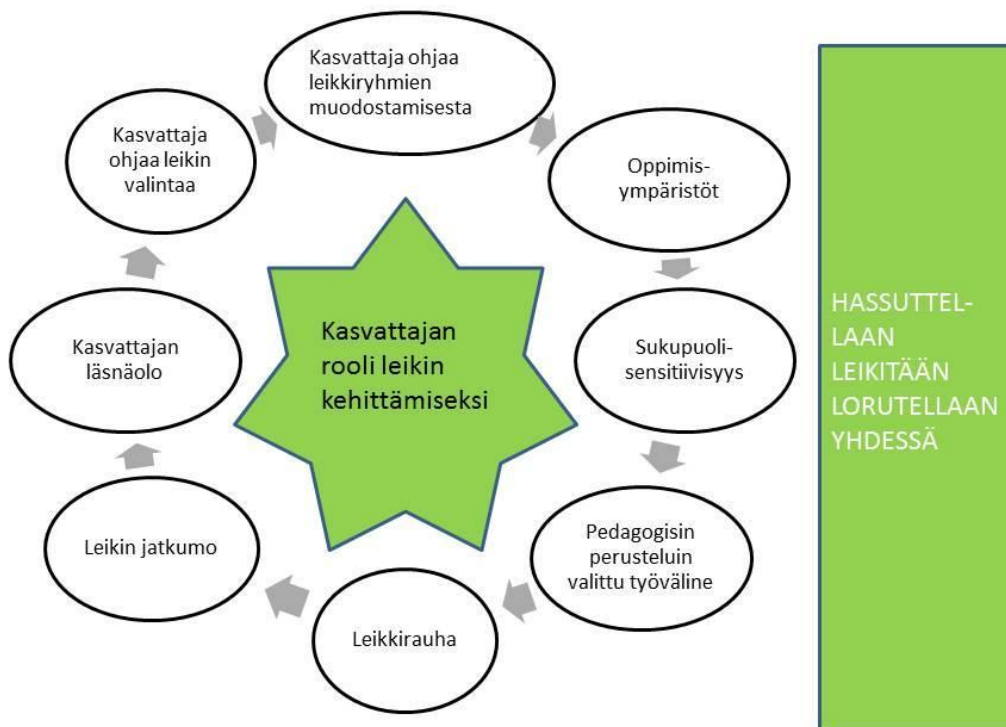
Kasvattaja ohjaa leikkiryhmien muodostamisesta

Oppimis-ympäristöt

Sukupuoli-sensitiivisyys

Pedagogisin perusteluin valittu työväline

Leikkirauha

Leikin jatkumo

Kasvattajan läsnäolo

Kasvattaja ohjaa leikin valintaa

Kasvattajan rooli leikin kehittämiseksi

HASSUTTEL-LAAN
LEIKITÄÄN
LORUTELLAAN
YHDESSÄ